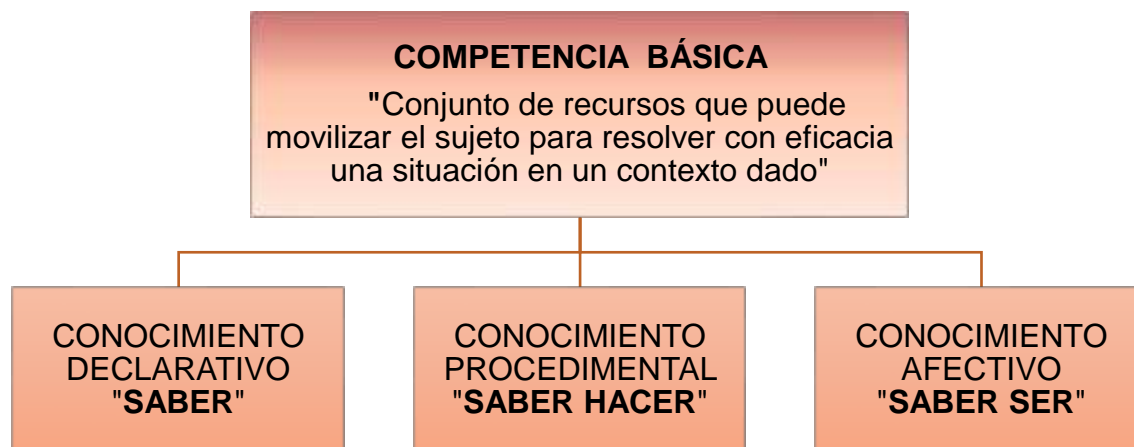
COMPETENCIA BÁSICA

"Conjunto de recursos que puede movilizar el sujeto para resolver con eficacia una situación en un contexto dado"

CONOCIMIENTO DECLARATIVO "SABER"

CONOCIMIENTO PROCEDIMENTAL "SABER HACER"

CONOCIMIENTO AFECTIVO "SABER SER"